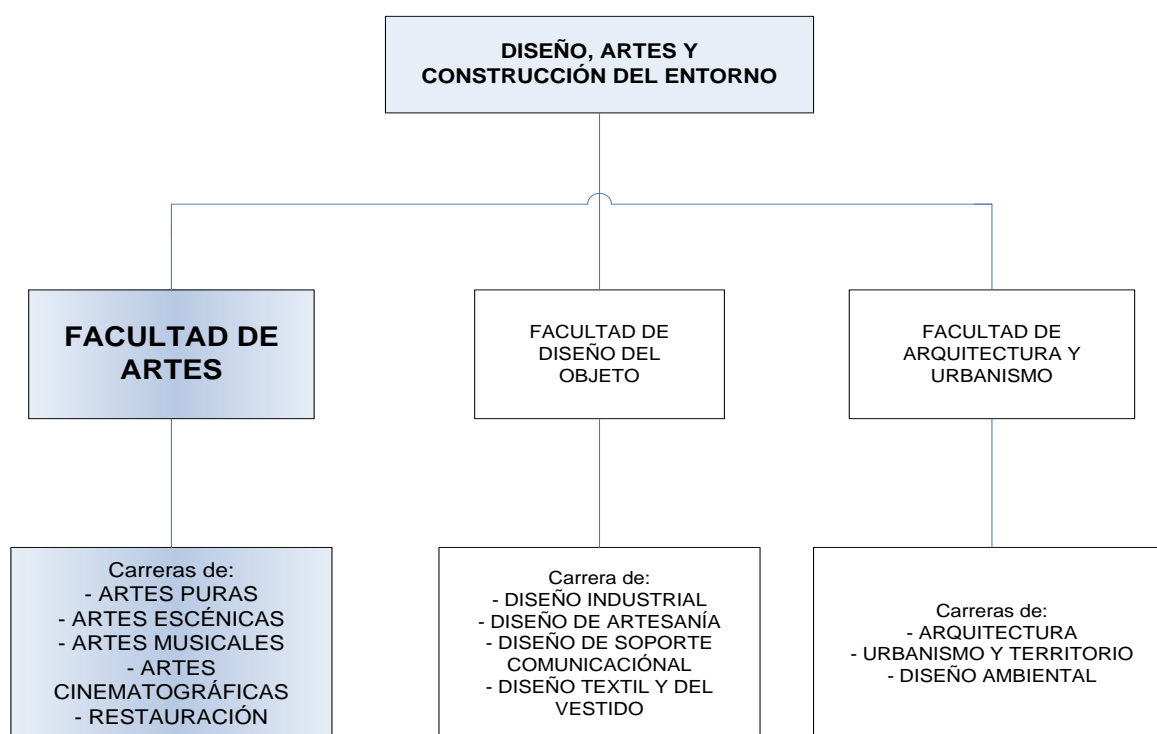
DISEÑO, ARTES Y CONSTRUCCIÓN DEL ENTORNO

FACULTAD DE ARTES

FACULTAD DE DISEÑO DEL OBJETO

FACULTAD DE ARQUITECTURA Y URBANISMO

Carreras de:
- ARTES PURAS
- ARTES ESCÉNICAS
- ARTES MUSICALES
- ARTES CINEMATOGRÁFICAS
- RESTAURACIÓN

Carrera de:
- DISEÑO INDUSTRIAL
- DISEÑO DE ARTESANÍA
- DISEÑO DE SOPORTE COMUNICACIÓNAL
- DISEÑO TEXTIL Y DEL VESTIDO

Carreras de:
- ARQUITECTURA
- URBANISMO Y TERRITORIO
- DISEÑO AMBIENTAL